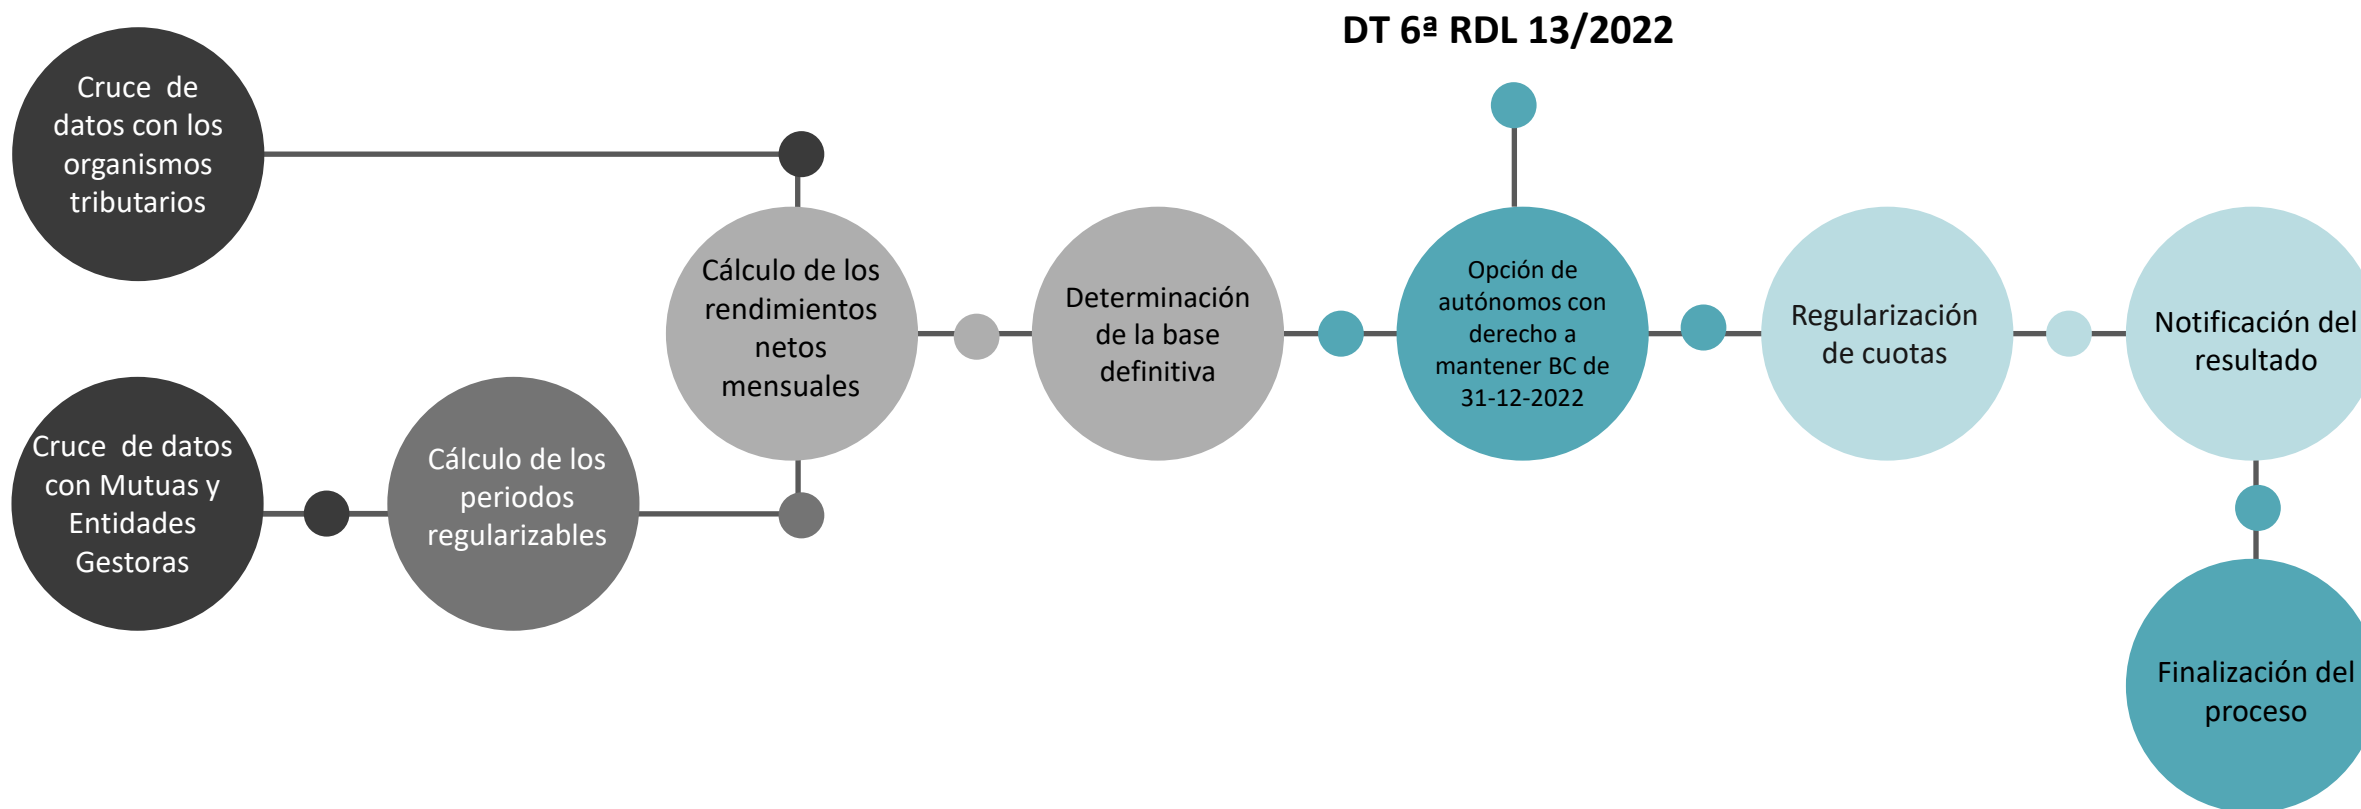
DT 6ª RDL 13/2022

Cruce de datos con los organismos tributarios

Cruce de datos con Mutuas y Entidades Gestoras

Cálculo de los periodos regularizables

Cálculo de los rendimientos netos mensuales

Determinación de la base definitiva

Opción de autónomos con derecho a mantener BC de 31-12-2022

Regularización de cuotas

Notificación del resultado

Finalización del proceso